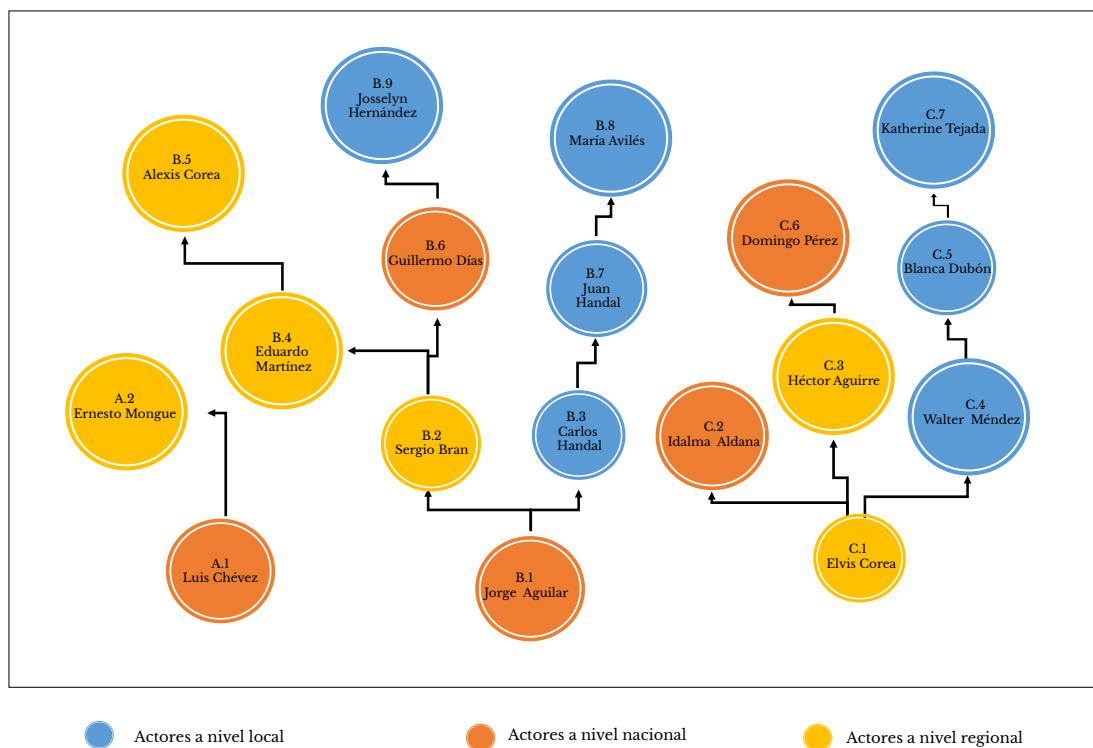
B.9
Josselyn
Hernández

B.8
María Avilés

C.7
Katherine Tejada

B.5
Alexis Corea

B.6
Guillermo Días

C.6
Domingo Pérez

B.7
Juan
Handal

C.5
Blanca Dubón

B.4
Eduardo
Martínez

C.3
Héctor Aguirre

A.2
Ernesto Mongue

B.2
Sergio Bran

B.3
Carlos
Handal

C.2
Idalma Aldana

C.4
Walter Méndez

A.1
Luis Chévez

B.1
Jorge Aguilar

C.1
Elvis Corea

Actores a nivel local

Actores a nivel nacional

Actores a nivel regional